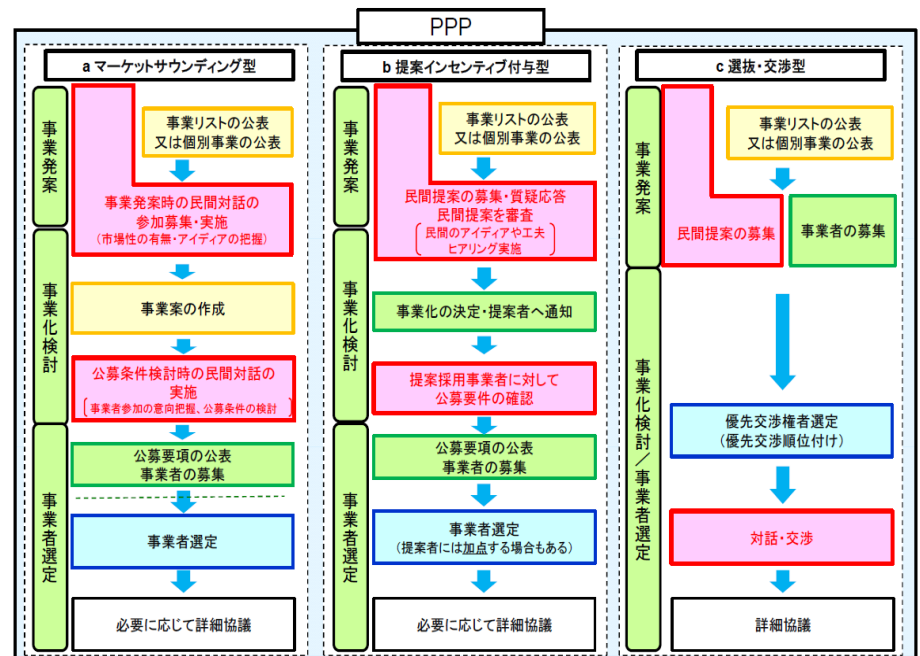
PPP

a マーケットサウンディング型

事業発案

事業リストの公表
又は個別事業の公表

事業発案時の民間対話の参加募集・実施
（市場性の有無・アイディアの把握）

事業化検討

事業案の作成

公募条件検討時の民間対話の実施
（事業者参加の意向把握、公募条件の検討）

事業者選定

公募要項の公表
事業者の募集

事業者選定

必要に応じて詳細協議

b 提案インセンティブ付与型

事業発案

事業リストの公表
又は個別事業の公表

民間提案の募集・質疑応答
民間提案を審査
（民間のアイディアや工夫
ヒアリング実施）

事業化検討

事業化の決定・提案者へ通知

提案採用事業者に対して
公募要件の確認

事業者選定

公募要項の公表
事業者の募集

事業者選定
（提案者には加点する場合もある）

必要に応じて詳細協議

c 選抜・交渉型

事業発案

事業リストの公表
又は個別事業の公表

民間提案の募集

事業者の募集

事業化検討／事業者選定

優先交渉権者選定
（優先交渉順位付け）

対話・交渉

詳細協議